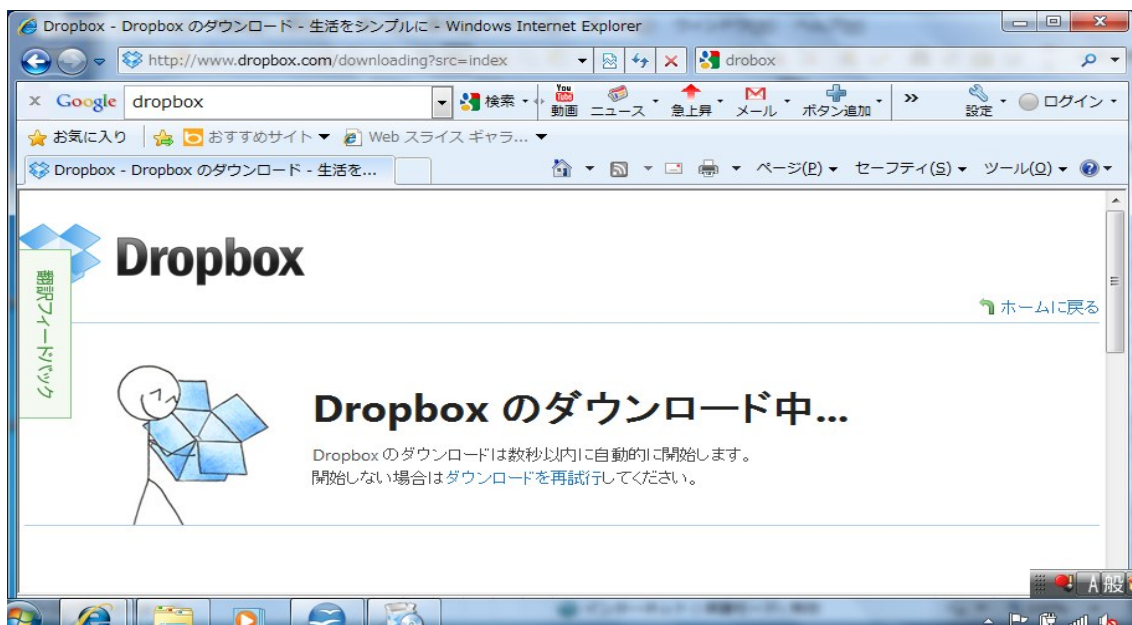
Dropbox - Dropbox のダウンロード - 生活をシンプルに - Windows Internet Explorer

http://www.dropbox.com/downloading?src=index

drobox

Google dropbox

検索

動画 ニュース 急上昇 メール ボタン追加

設定 ログイン

お気に入り おすすめサイト Web スライス ギャラ...

Dropbox - Dropbox のダウンロード - 生活を...

ページ(P) セーフティ(S) ツール(O)

Dropbox

翻訳フィードバック

ホームに戻る

Dropbox のダウンロード中...

Dropbox のダウンロードは数秒以内に自動的に開始します。
開始しない場合はダウンロードを再試行してください。

A 般